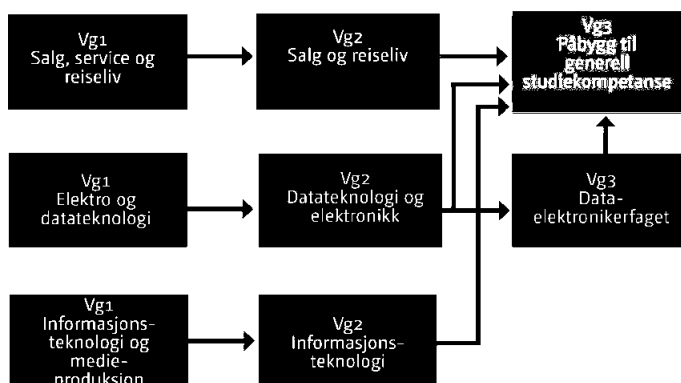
Vg1
Salg, service og reiseliv

Vg2
Salg og reiseliv

Vg3
Påbygg til generell studiekompetanse

Vg1
Elektro og datateknologi

Vg2
Datateknologi og elektronikk

Vg3
Data-elektronikerfaget

Vg1
Informasjons-teknologi og medie-produksjon

Vg2
Informasjons-teknologi